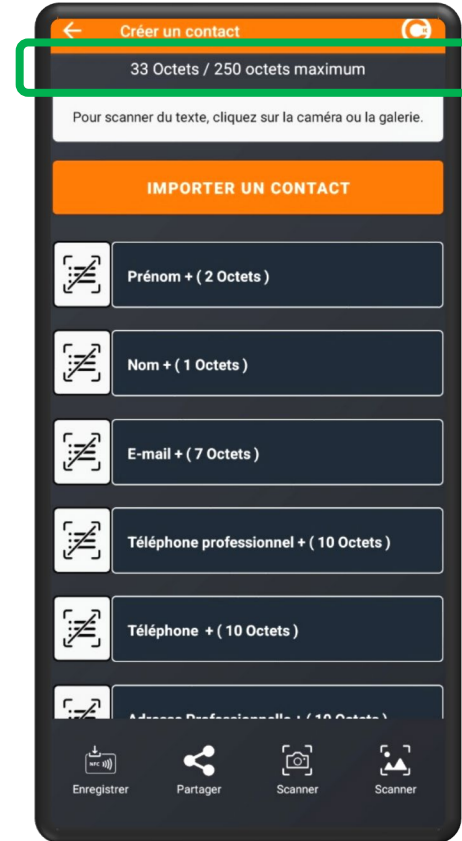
Créer un contact

33 Octets / 250 octets maximum

Pour scanner du texte, cliquez sur la caméra ou la galerie.

IMPORTER UN CONTACT

Prénom + ( 2 Octets )

Nom + ( 1 Octets )

E-mail + ( 7 Octets )

Téléphone professionnel + ( 10 Octets )

Téléphone + ( 10 Octets )

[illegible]

NFC

Enregistrer

Partager

Scanner

Scanner